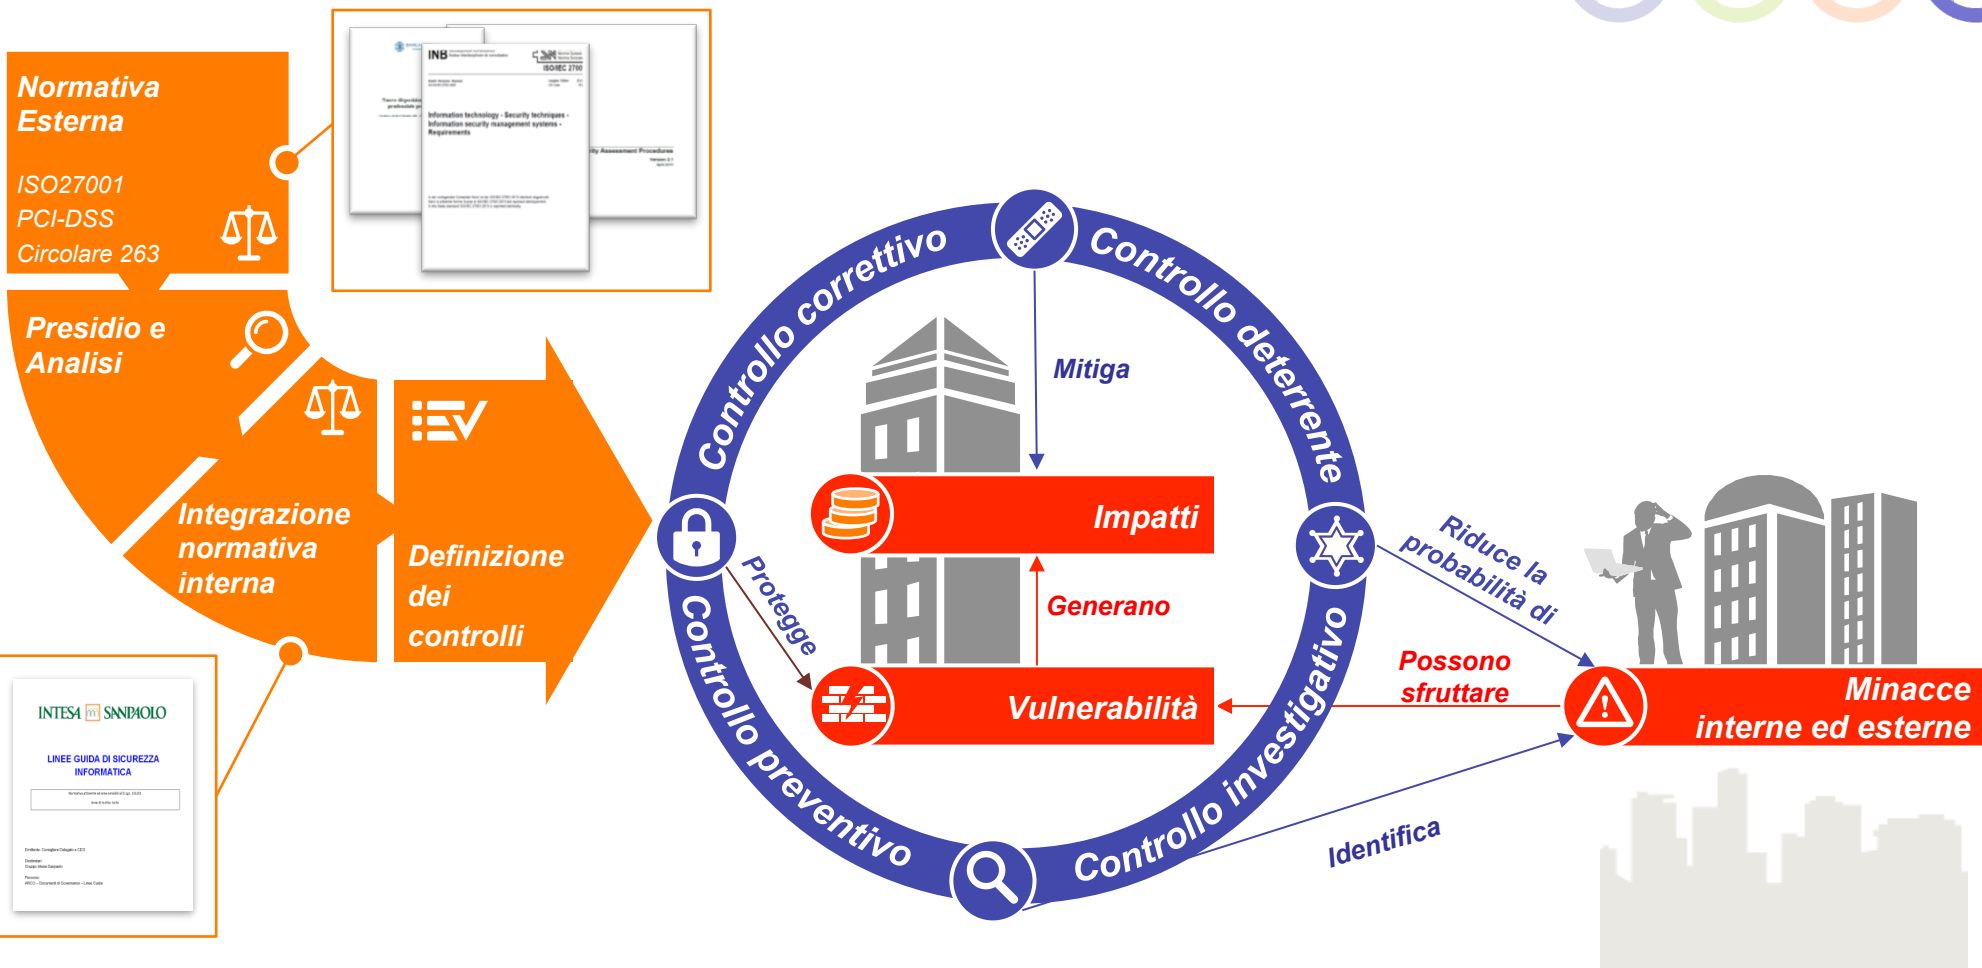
Normativa Esterna

ISO27001
PCI-DSS
Circolare 263

INB
ISO/IEC 27001

Information technology - Security techniques - Information security management systems - Requirements

Assessment Procedures

Presidio e Analisi

Integrazione normativa interna

Definizione dei controlli

INTESA SANPAOLO

LINEE GUIDA DI SICUREZZA INFORMATICA

Controllo correttivo

Controllo deterrente

Controllo investigativo

Controllo preventivo

Mitiga

Impatti

Generano

Vulnerabilità

Protegge

Riduce la probabilità di

Possono sfruttare

Minacce interne ed esterne

Identifica